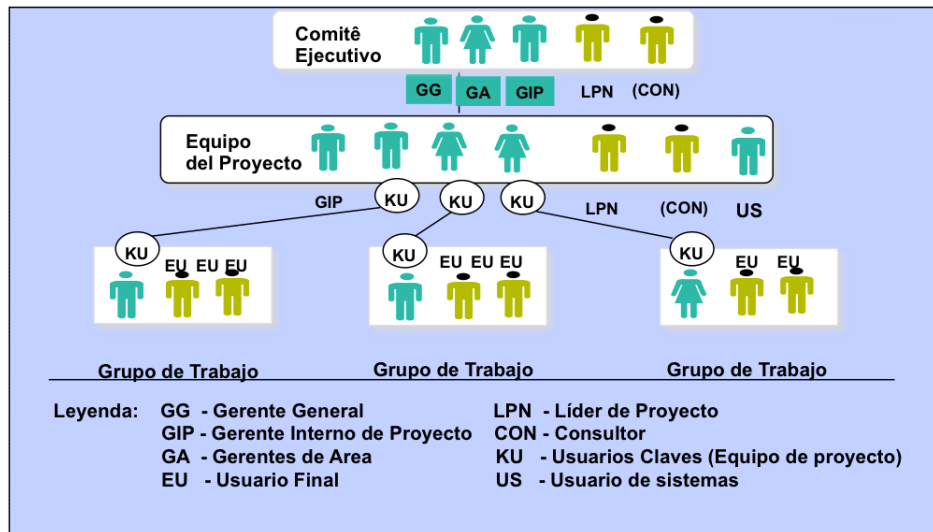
Comitê Ejecutivo

GG GA GIP LPN (CON)

Equipo del Proyecto

GIP KU KU KU LPN (CON) US

KU EU EU EU

KU EU EU EU

KU EU EU

Grupo de Trabajo

Grupo de Trabajo

Grupo de Trabajo

Leyenda: GG - Gerente General
GIP - Gerente Interno de Proyecto
GA - Gerentes de Area
EU - Usuario Final

LPN - Líder de Proyecto
CON - Consultor
KU - Usuarios Claves (Equipo de proyecto)
US - Usuario de sistemas